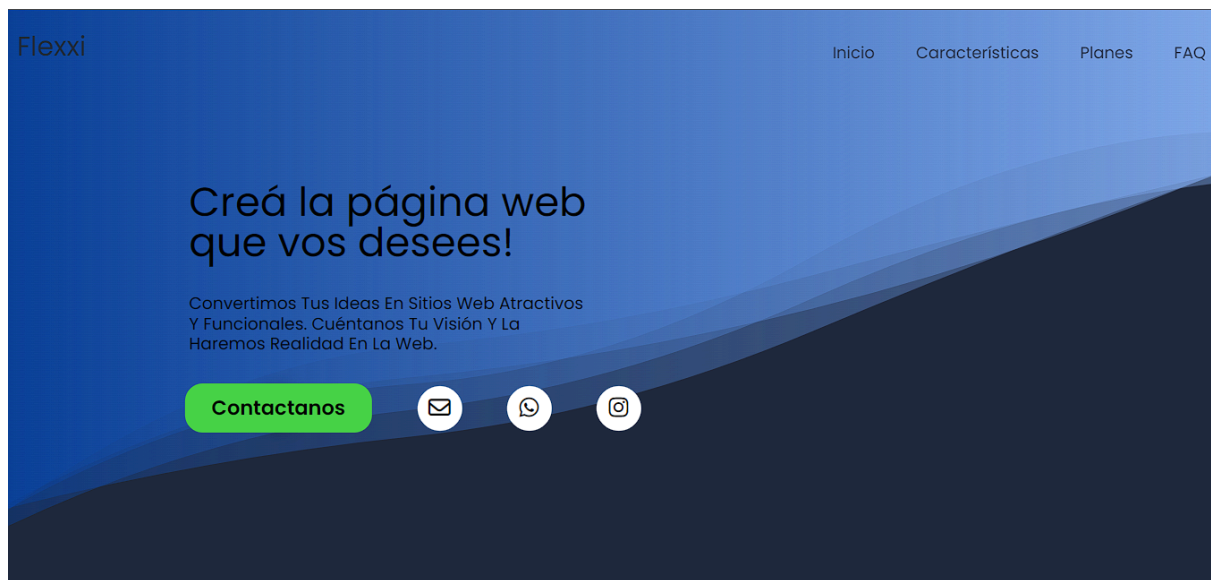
Flexxi

Inicio Características Planes FAQ

Creá la página web que vos desees!

Convertimos Tus Ideas En Sitios Web Atractivos Y Funcionales. Cuéntanos Tu Visión Y La Haremos Realidad En La Web.

Contactanos